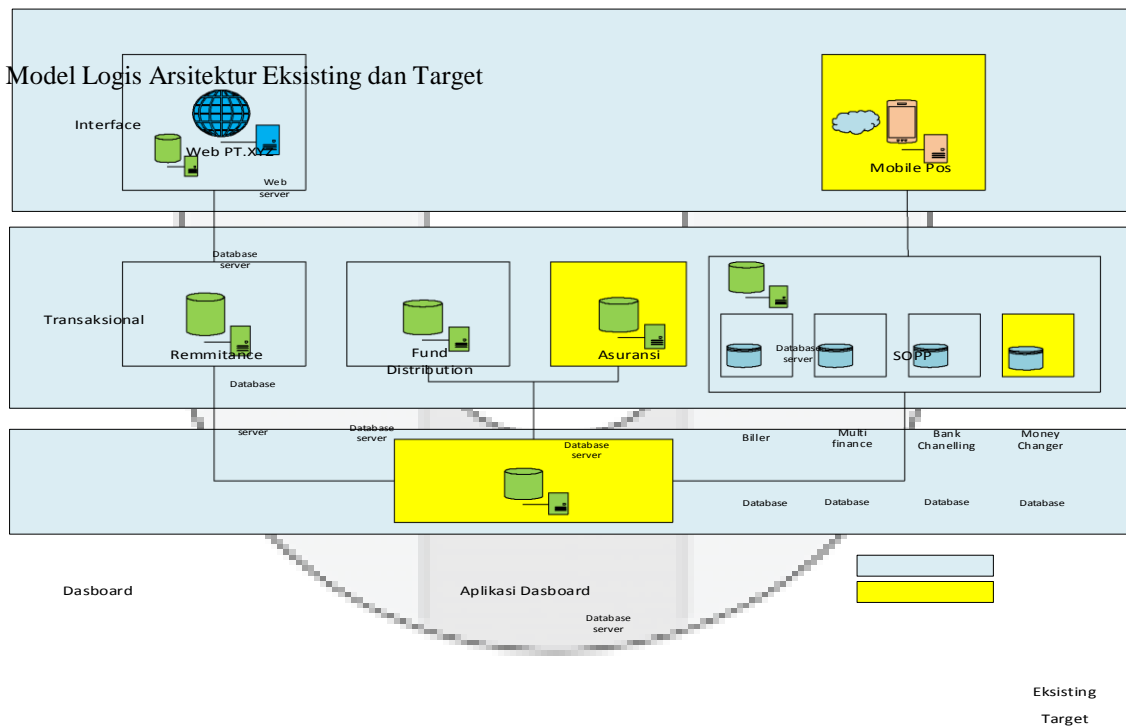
Model Logis Arsitektur Eksisting dan Target

Interface

Web PT.XYZ

Web server

Mobile Pos

Database server

Transaksional

Remmitance

Fund Distribution

Asuransi

Database server

SOPP

Database

server

Database server

Database server

Biller

Multi finance

Bank Chanelling

Money Changer

Database

Database

Database

Database

Dasboard

Aplikasi Dasboard

Database server

Eksisting

Target